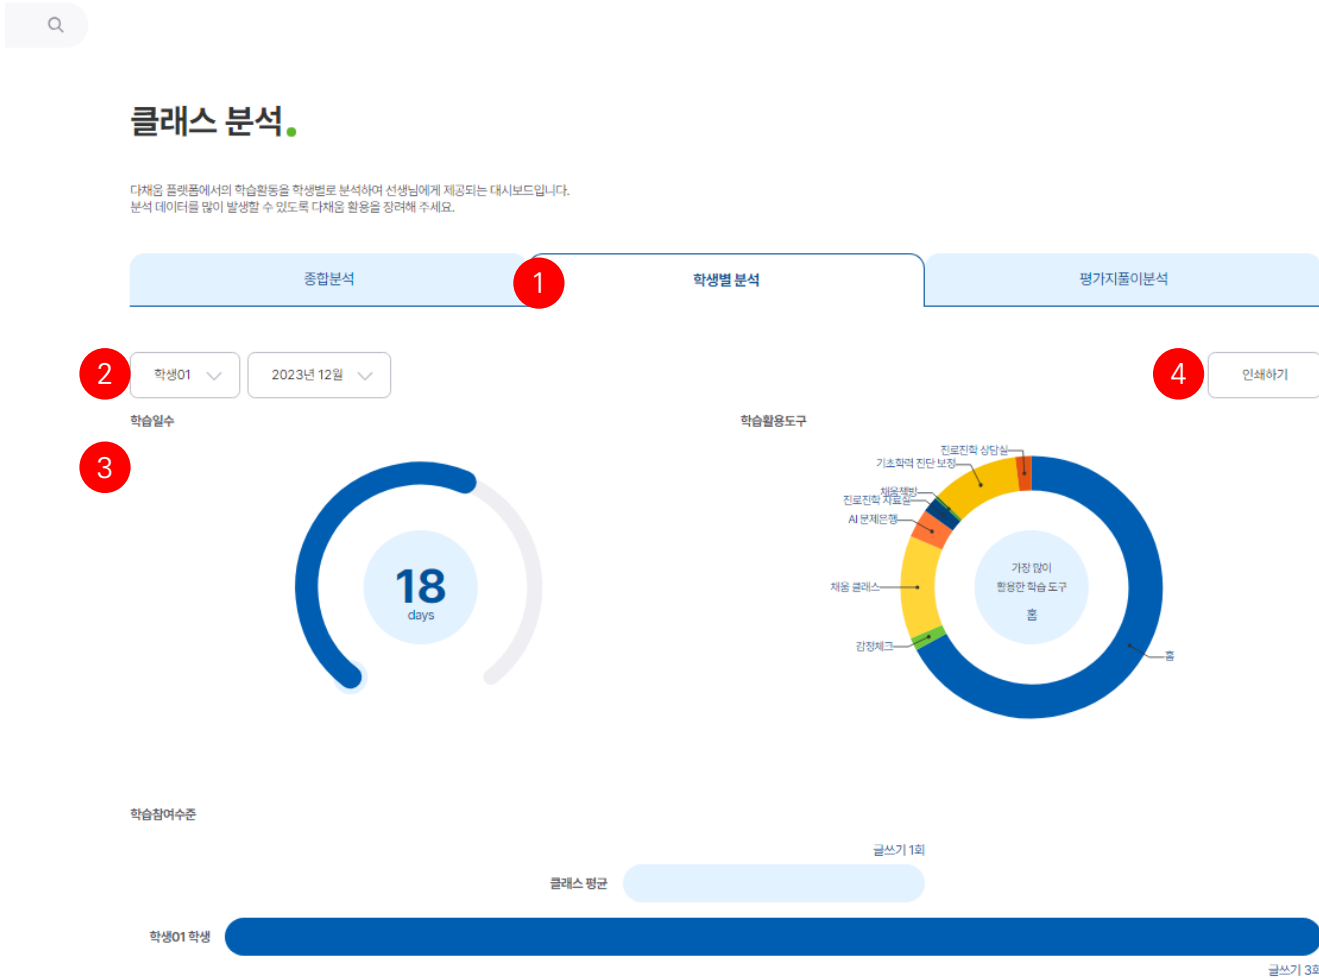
클래스 분석.

다채움 플랫폼에서의 학습활동을 학생별로 분석하여 선생님에게 제공되는 대시보드입니다.
분석 데이터를 많이 발생할 수 있도록 다채움 활용을 장려해 주세요.

종합분석
1
학생별 분석
평가지풀이분석

2
학생01
2023년 12월
4
인쇄하기

학습일수
3
18
days

학습활용도구
진로진학 상담실
기초학력 진단 보정
채움책방
진로진학 자료실
AI 문제은행
채움 클래스
감정체크
홈
가장 많이
활용한 학습 도구
홈

학습참여수준
글쓰기 1회
클래스 평균
학생01 학생
글쓰기 3회